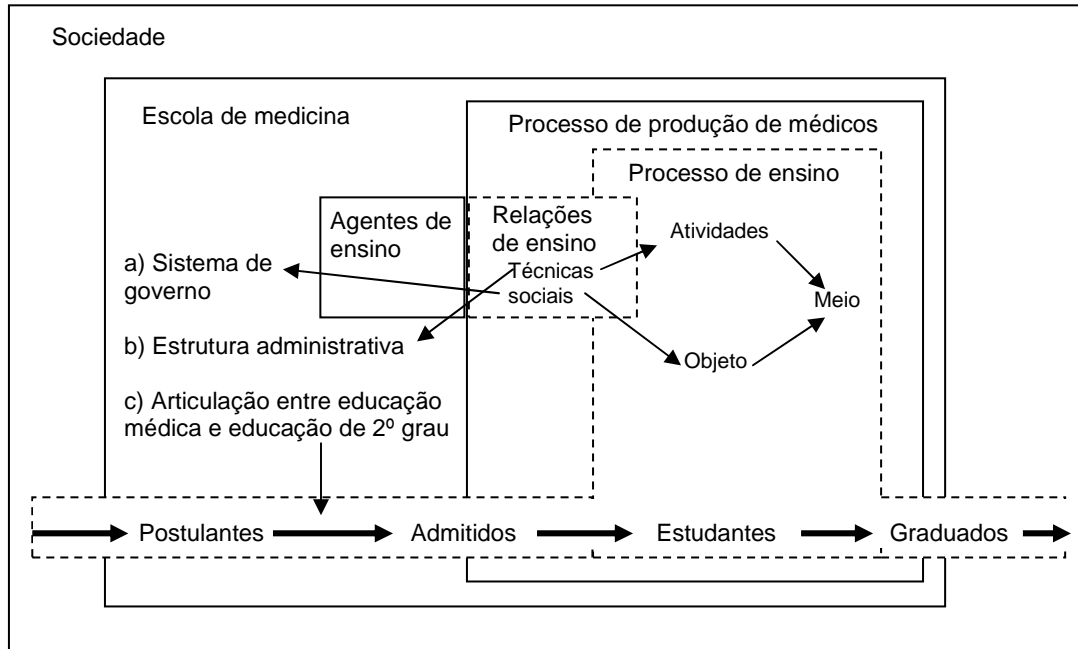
Sociedade

Escola de medicina

Processo de produção de médicos

Processo de ensino

Agentes de ensino

Relações de ensino

Técnicas sociais

Atividades

Meio

Objeto

a) Sistema de governo

b) Estrutura administrativa

c) Articulação entre educação médica e educação de 2º grau

Postulantes

Admitidos

Estudantes

Graduados